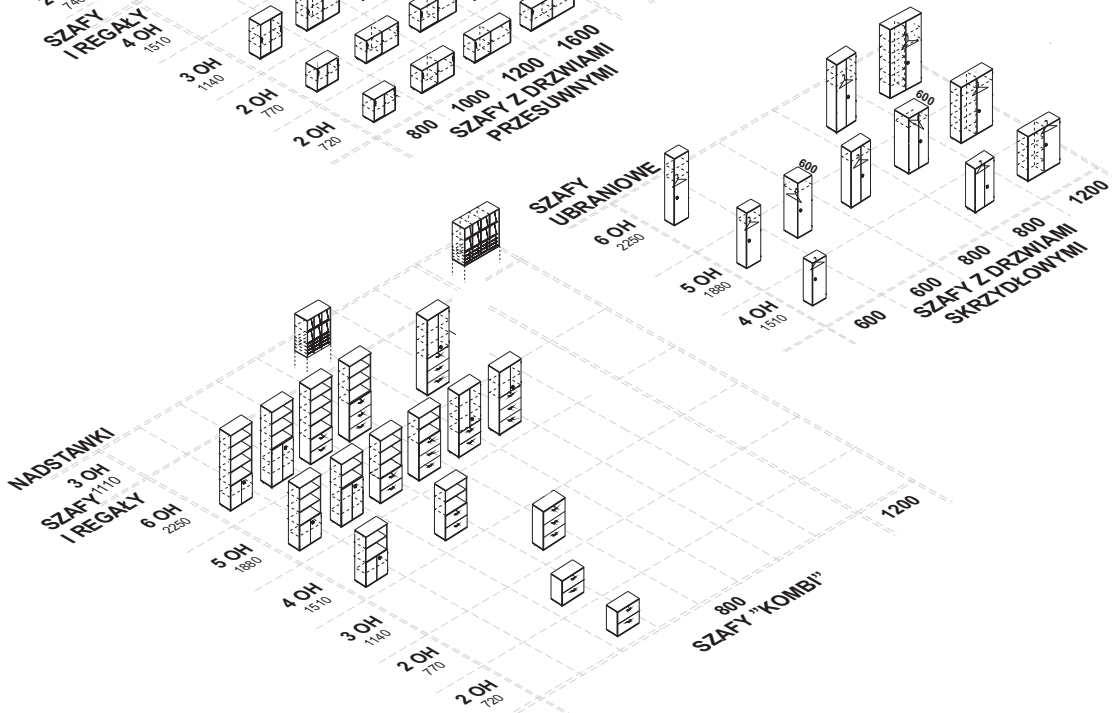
2 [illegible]
740
SZAFY
I REGAŁY
4 OH
1510
3 OH
1140
2 OH
770
2 OH
720
800
1000
1200
1600
SZAFY Z DRZWIAMI
PRZESUWNYMI

SZAFY
UBRANIOWE
6 OH
2250
5 OH
1880
4 OH
1510
600
600
600
600
800
800
1200
SZAFY Z DRZWIAMI
SKRZYDŁOWYMI

NADSTAWKI
3 OH
1110
SZAFY
I REGAŁY
6 OH
2250
5 OH
1880
4 OH
1510
3 OH
1140
2 OH
770
2 OH
720
800
1200
SZAFY "KOMBI"